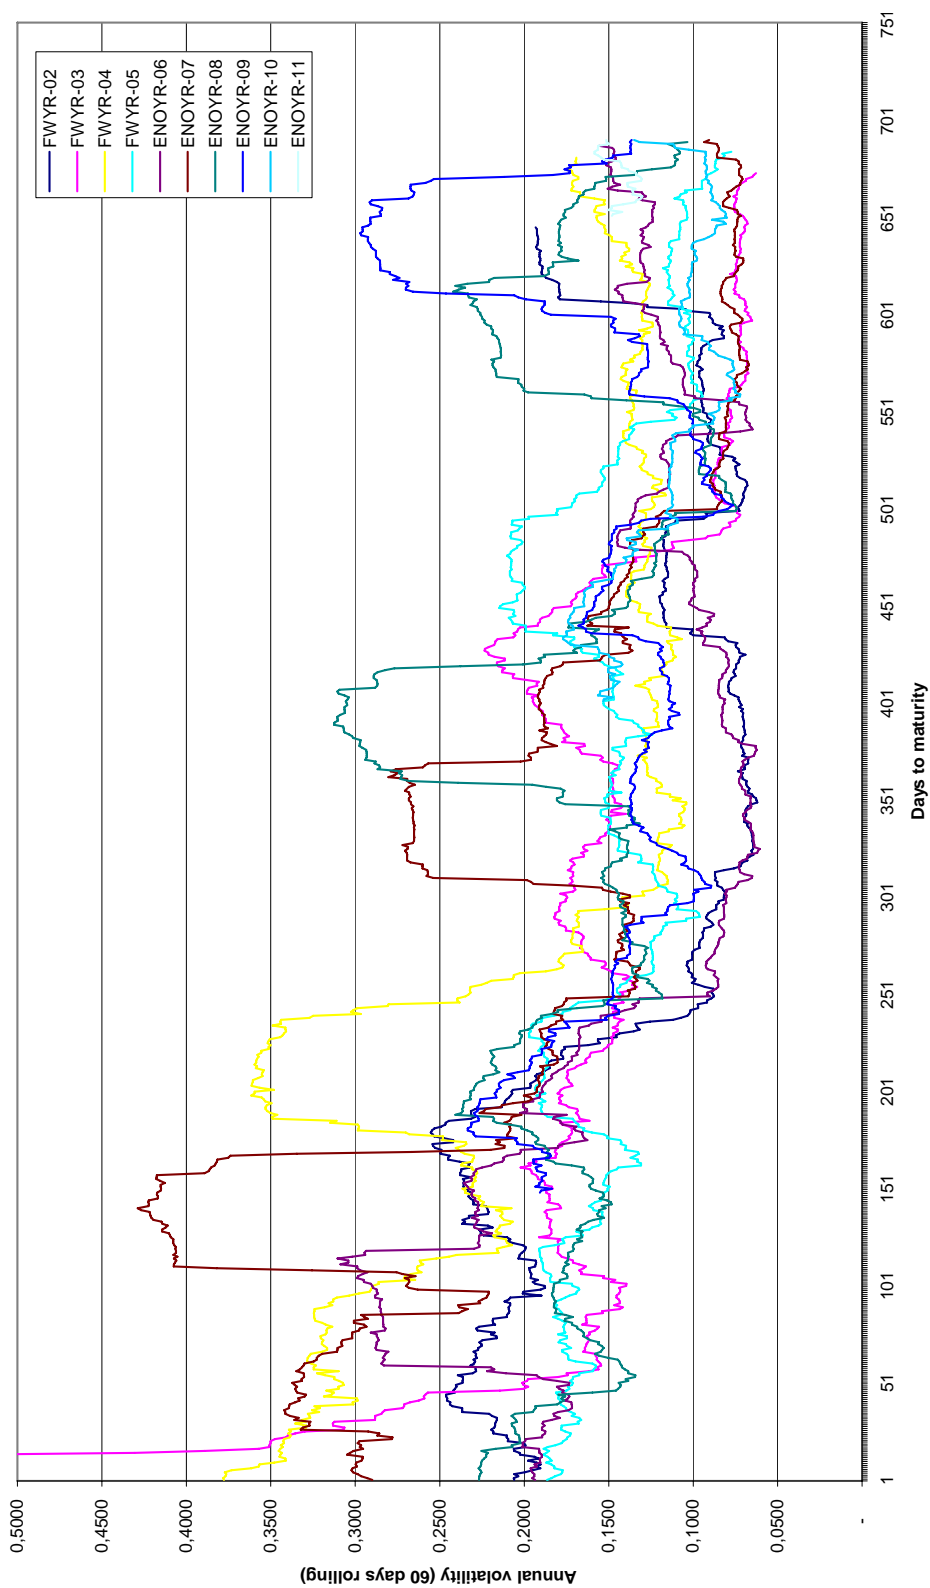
FWYR-02
FWYR-03
FWYR-04
FWYR-05
ENOYR-06
ENOYR-07
ENOYR-08
ENOYR-09
ENOYR-10
ENOYR-11

Annual volatility (60 days rolling)

0,5000
0,4500
0,4000
0,3500
0,3000
0,2500
0,2000
0,1500
0,1000
0,0500
-

1
51
101
151
201
251
301
351
401
451
501
551
601
651
701
751

Days to maturity